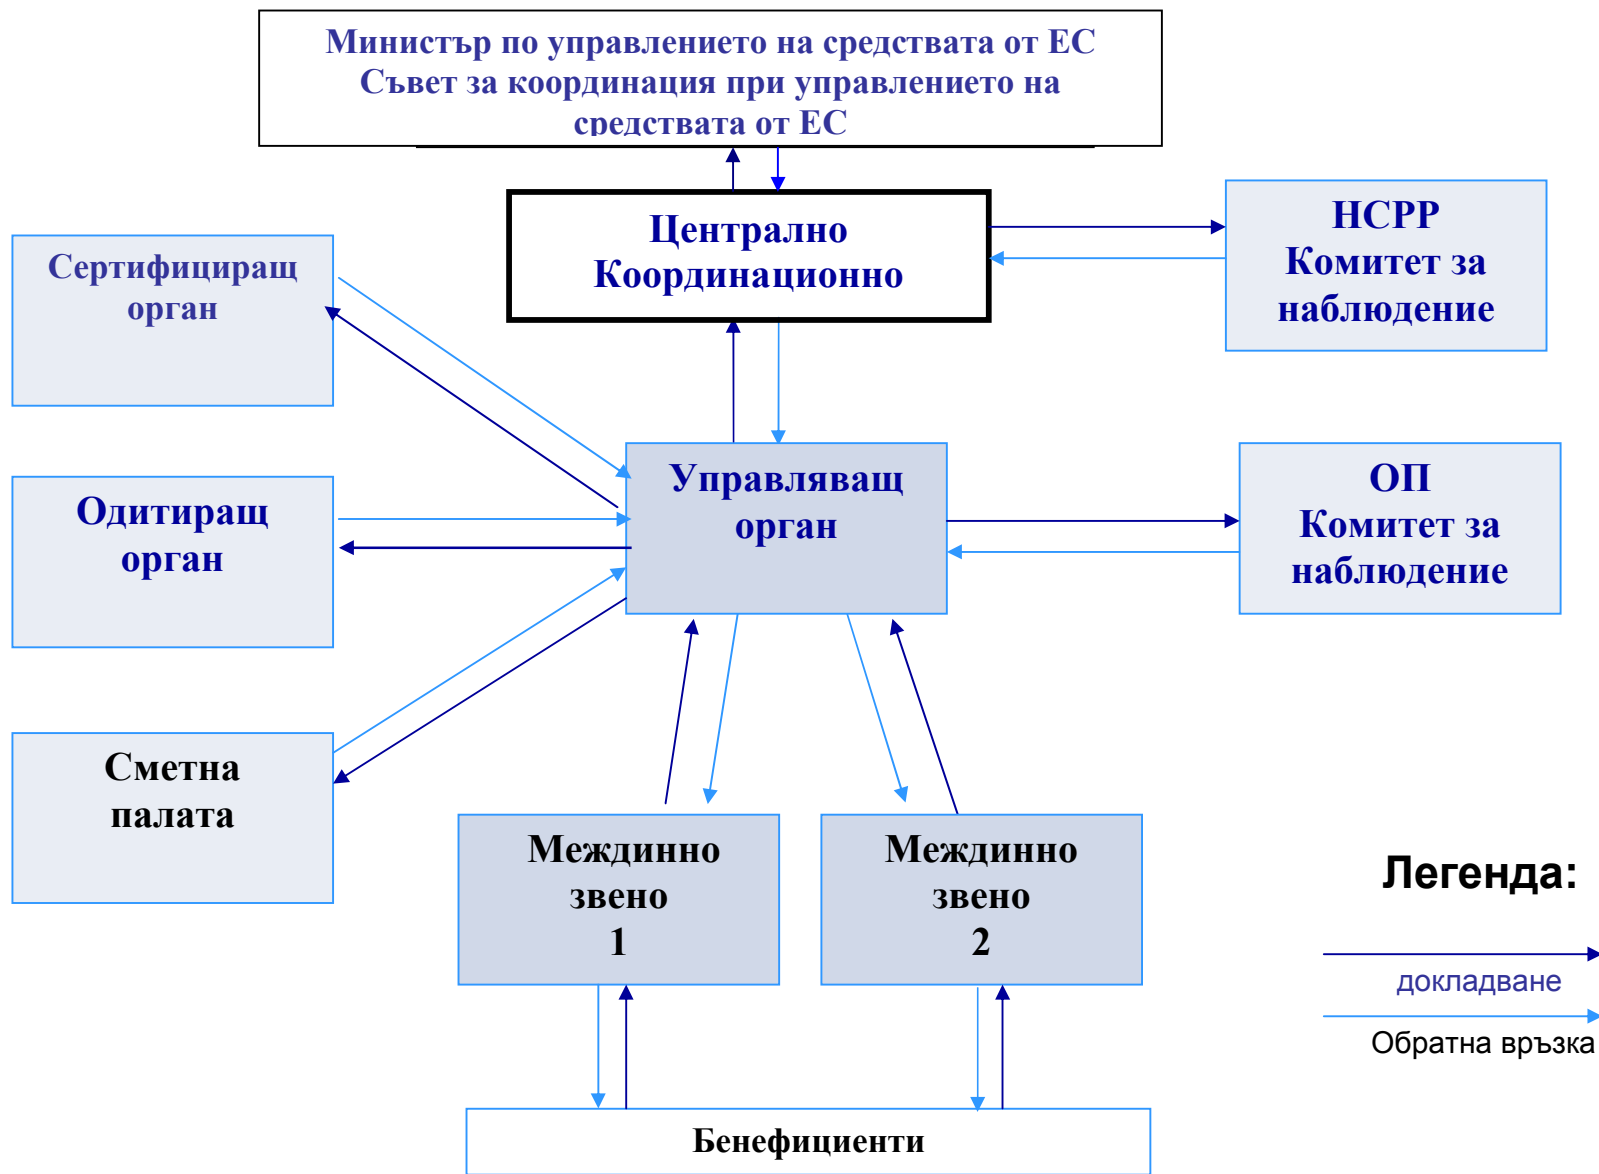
Министър по управлението на средствата от ЕС
Съвет за координация при управлението на средствата от ЕС

Централно Координационно

НСРР
Комитет за наблюдение

Сертифициращ орган

Одитиращ орган

Сметна палата

Управляващ орган

ОП
Комитет за наблюдение

Междинно звено 1

Междинно звено 2

Бенефициенти

Легенда:

докладване

Обратна връзка